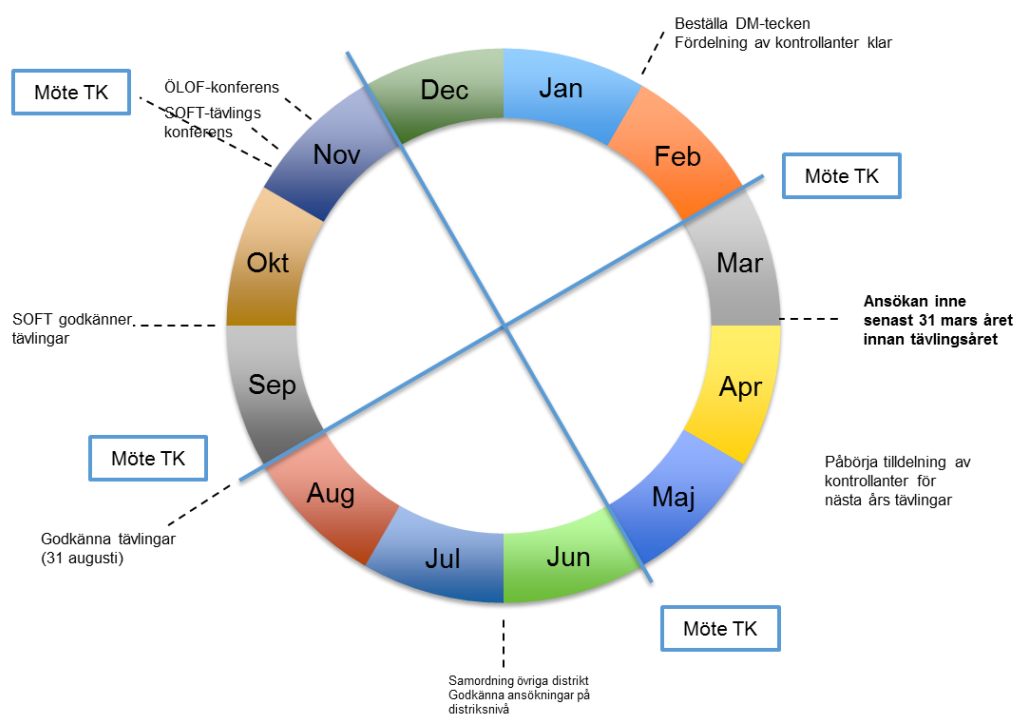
Beställa DM-tecken
Fördelning av kontrollanter klar

Möte TK

ÖLOF-konferens

SOFT-tävlings konferens

Dec

Jan

Nov

Feb

Möte TK

Okt

Mar

SOFT godkänner tävlingar

Ansökan inne senast 31 mars året innan tävlingsåret

Sep

Apr

Möte TK

Påbörja tilldelning av kontrollanter för nästa års tävlingar

Aug

Maj

Godkänna tävlingar (31 augusti)

Jul

Jun

Möte TK

Samordning övriga distrikt
Godkänna ansökningar på distriksnivå